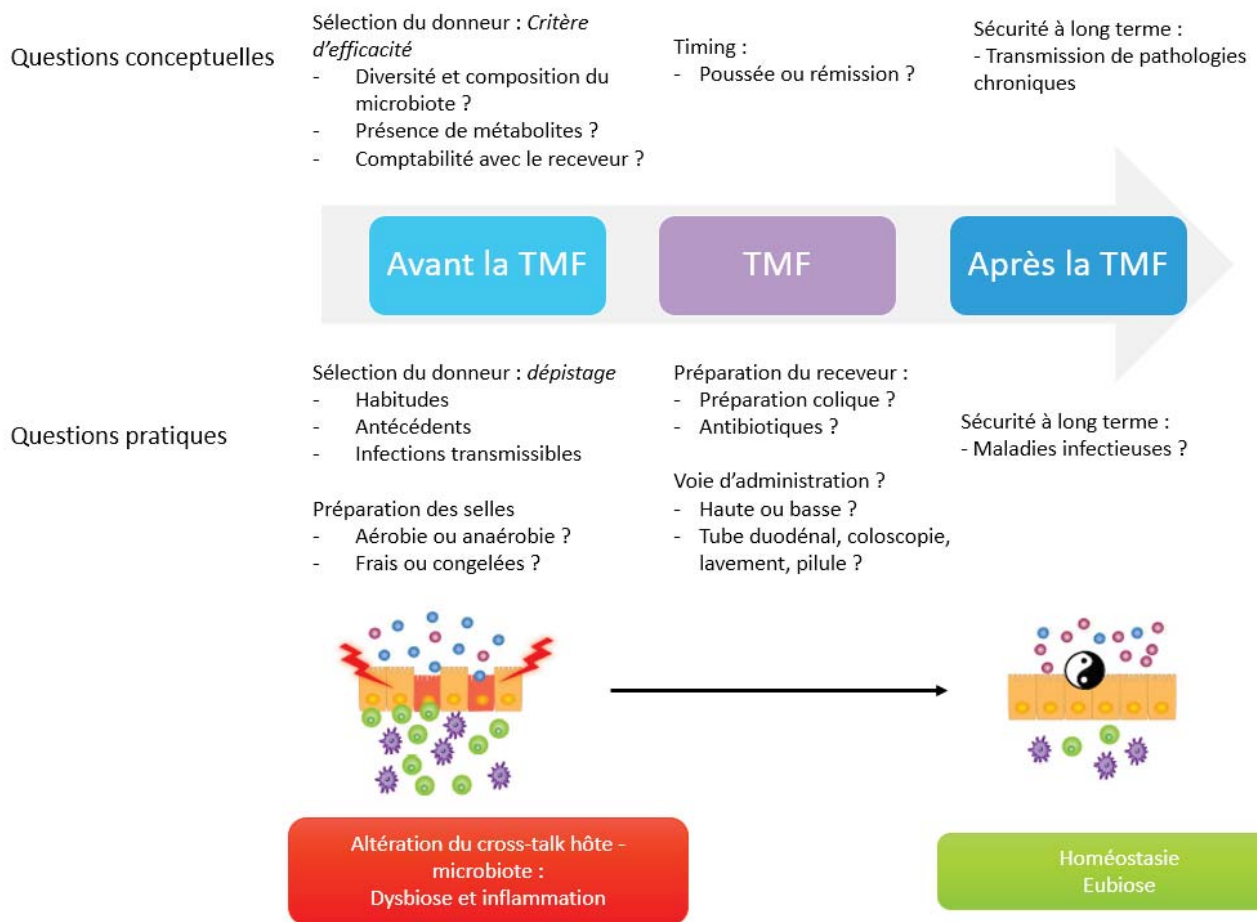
Questions conceptuelles

Sélection du donneur : *Critère d'efficacité*
- Diversité et composition du microbiote ?
- Présence de métabolites ?
- Comptabilité avec le receveur ?

Timing :
- Poussée ou rémission ?

Sécurité à long terme :
- Transmission de pathologies chroniques

Avant la TMF

TMF

Après la TMF

Questions pratiques

Sélection du donneur : *dépistage*
- Habitudes
- Antécédents
- Infections transmissibles

Préparation des selles
- Aérobie ou anaérobie ?
- Frais ou congelées ?

Préparation du receveur :
- Préparation colique ?
- Antibiotiques ?

Voie d'administration ?
- Haute ou basse ?
- Tube duodénal, coloscopie, lavement, pilule ?

Sécurité à long terme :
- Maladies infectieuses ?

Altération du cross-talk hôte - microbiote :
Dysbiose et inflammation

Homéostasie
Eubiose